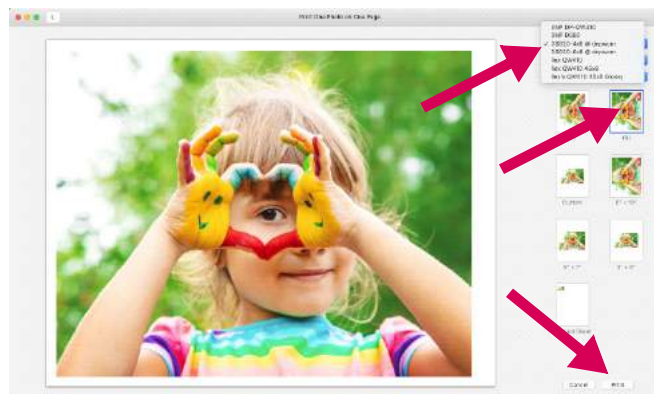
Print One Photo on One Page

DNP DP-DS620
DNP DS80
✓ DS820 4x6 @ dnpwcm
DS820 4x6 @ dnpwcm
Mitsubishi CP-K60DW
Sinfonia CHC-S2145
Sinfonia CHC-S6145

4x6

Custom
8" x 10"

5" x 7"
3" x 5"

Contact Sheet

Cancel
Print